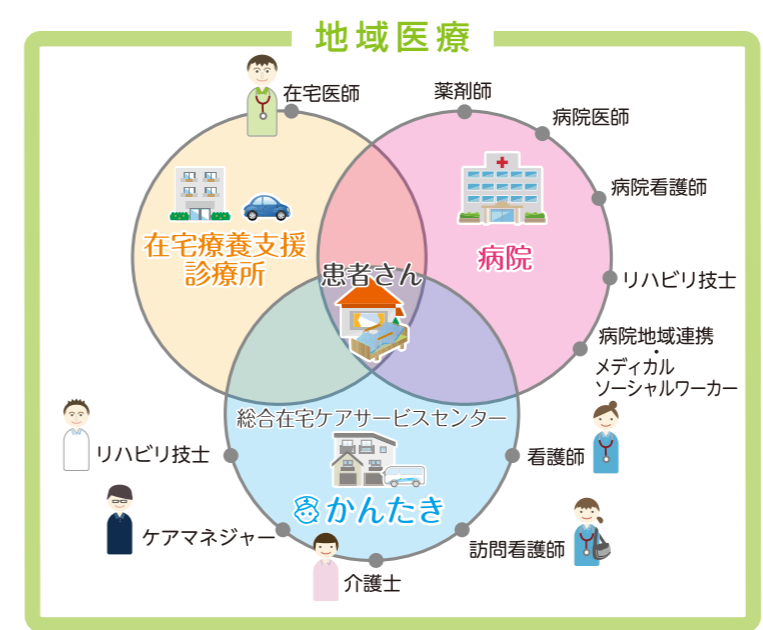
地域医療

在宅医師

薬剤師

病院医師

病院看護師

リハビリ技士

病院地域連携
・
メディカル
ソーシャルワーカー

在宅療養支援
診療所

病院

患者さん

総合在宅ケアサービスセンター

かんたき

リハビリ技士

看護師

ケアマネジャー

訪問看護師

介護士